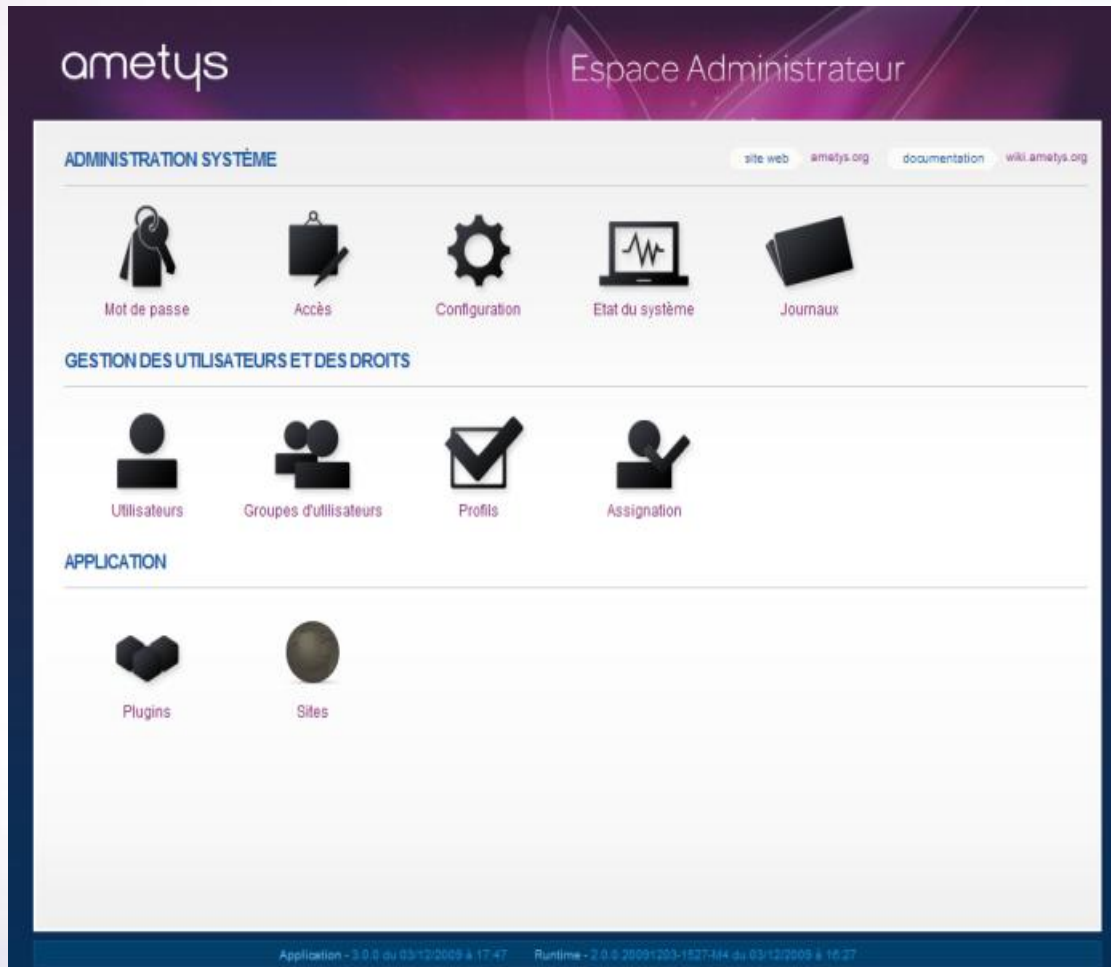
ametys

Espace Administrateur

ADMINISTRATION SYSTÈME

site web ametys.org documentation wiki.ametys.org

Mot de passe
Accès
Configuration
Etat du système
Journaux

GESTION DES UTILISATEURS ET DES DROITS

Utilisateurs
Groupes d'utilisateurs
Profils
Assignation

APPLICATION

Plugins
Sites

Application - 3.0.0 du 03/12/2009 à 17:47 Runtime - 2.0.0 20091203-1527-M4 du 03/12/2009 à 16:27